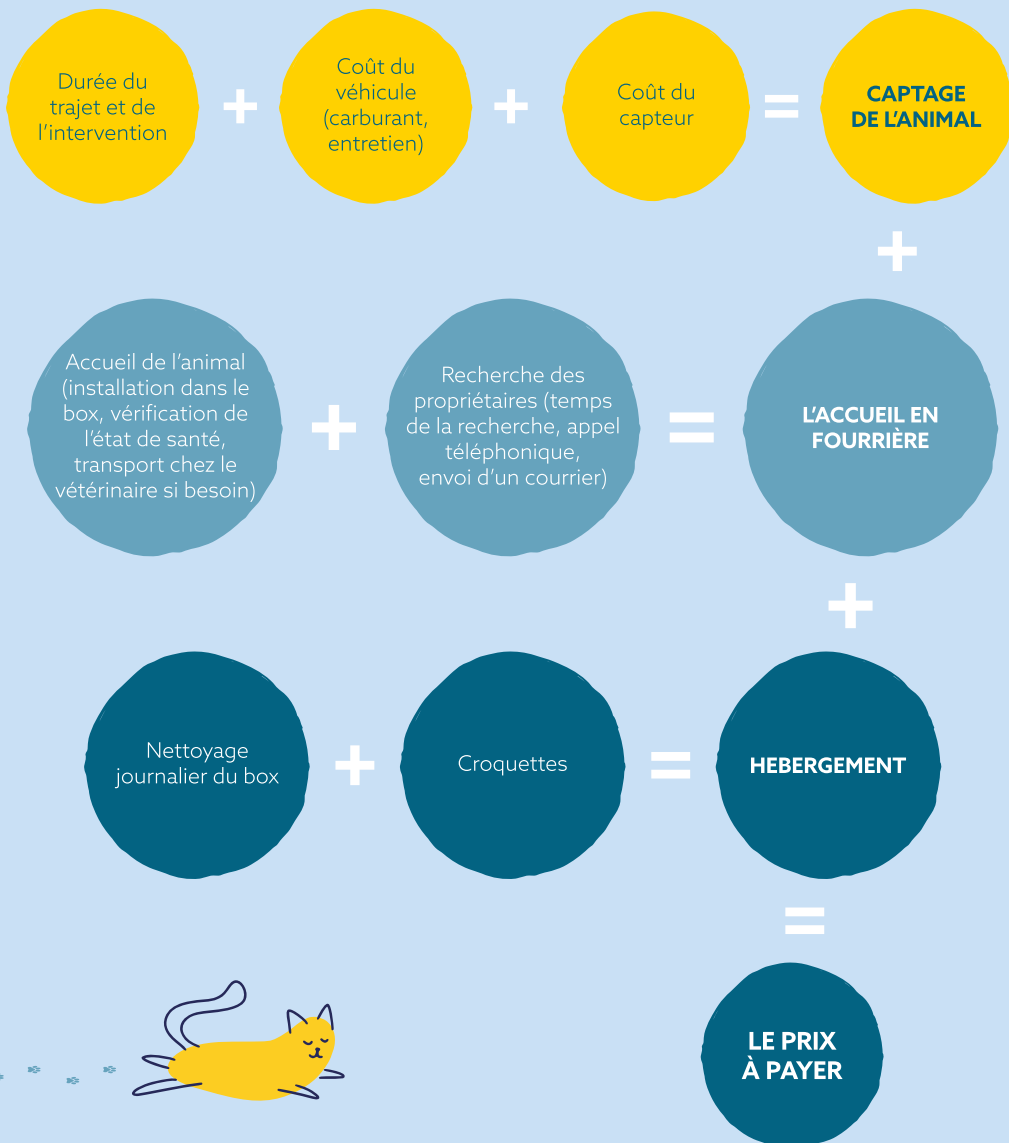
Durée du trajet et de l'intervention + Coût du véhicule (carburant, entretien) + Coût du capteur = CAPTAGE DE L'ANIMAL

+

Accueil de l'animal (installation dans le box, vérification de l'état de santé, transport chez le vétérinaire si besoin) + Recherche des propriétaires (temps de la recherche, appel téléphonique, envoi d'un courrier) = L'ACCUEIL EN FOURRIÈRE

+

Nettoyage journalier du box + Croquettes = HEBERGEMENT

=

LE PRIX À PAYER